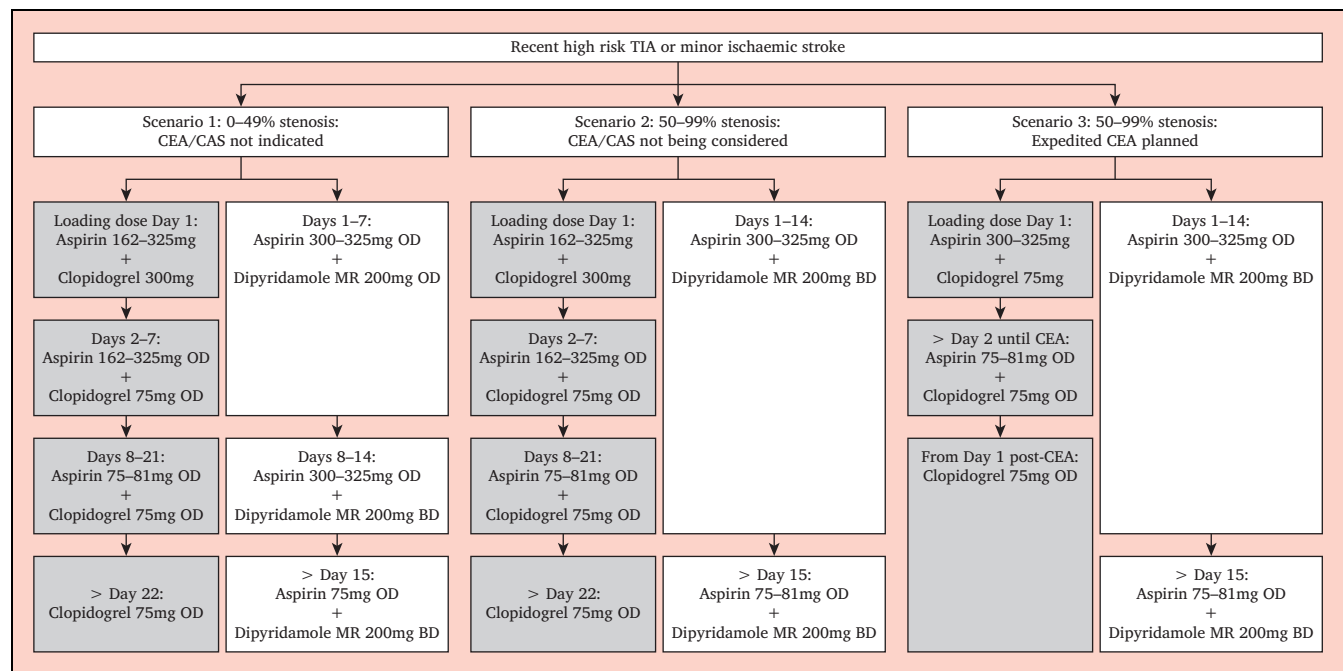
Recent high risk TIA or minor ischaemic stroke

Scenario 1: 0–49% stenosis: CEA/CAS not indicated

Loading dose Day 1: Aspirin 162–325mg + Clopidogrel 300mg

Days 2–7: Aspirin 162–325mg OD + Clopidogrel 75mg OD

Days 8–21: Aspirin 75–81mg OD + Clopidogrel 75mg OD

> Day 22: Clopidogrel 75mg OD

Days 1–7: Aspirin 300–325mg OD + Dipyridamole MR 200mg OD

Days 8–14: Aspirin 300–325mg OD + Dipyridamole MR 200mg BD

> Day 15: Aspirin 75mg OD + Dipyridamole MR 200mg BD

Scenario 2: 50–99% stenosis: CEA/CAS not being considered

Loading dose Day 1: Aspirin 162–325mg + Clopidogrel 300mg

Days 2–7: Aspirin 162–325mg OD + Clopidogrel 75mg OD

Days 8–21: Aspirin 75–81mg OD + Clopidogrel 75mg OD

> Day 22: Clopidogrel 75mg OD

Days 1–14: Aspirin 300–325mg OD + Dipyridamole MR 200mg BD

> Day 15: Aspirin 75–81mg OD + Dipyridamole MR 200mg BD

Scenario 3: 50–99% stenosis: Expedited CEA planned

Loading dose Day 1: Aspirin 300–325mg + Clopidogrel 75mg

> Day 2 until CEA: Aspirin 75–81mg OD + Clopidogrel 75mg OD

From Day 1 post-CEA: Clopidogrel 75mg OD

Days 1–14: Aspirin 300–325mg OD + Dipyridamole MR 200mg BD

> Day 15: Aspirin 75–81mg OD + Dipyridamole MR 200mg BD